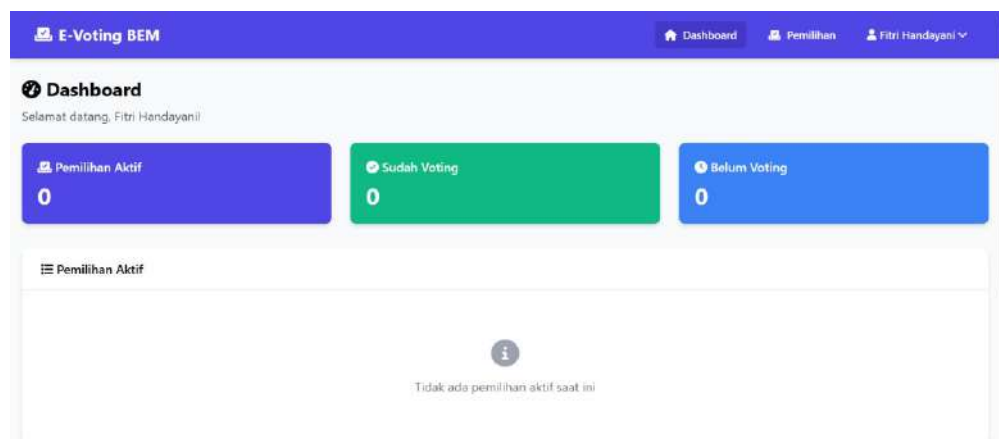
E-Voting BEM

Dashboard

Pemilihan

Fitri Handayani

Dashboard

Selamat datang, Fitri Handayani!

Pemilihan Aktif
0

Sudah Voting
0

Belum Voting
0

Pemilihan Aktif

Tidak ada pemilihan aktif saat ini